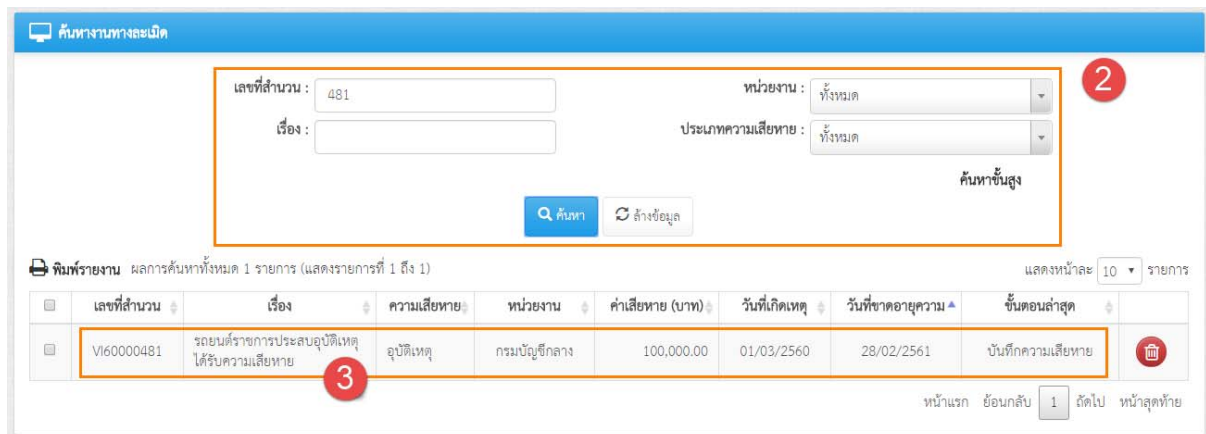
ค้นหางานทางละเมิด

เลขที่สำนวน : 481
เรื่อง :
หน่วยงาน : ทั้งหมด
ประเภทความเสียหาย : ทั้งหมด
ค้นหาขั้นสูง

2

ค้นหา
ล้างข้อมูล

พิมพ์รายงาน ผลการค้นหาทั้งหมด 1 รายการ (แสดงรายการที่ 1 ถึง 1)
แสดงหน้าละ 10 รายการ

| | เลขที่สำนวน | เรื่อง | ความเสียหาย | หน่วยงาน | ค่าเสียหาย (บาท) | วันที่เกิดเหตุ | วันที่ขาดอายุความ | ขั้นตอนล่าสุด | |
|---|---|---|---|---|---|---|---|---|---|
| | VI60000481 | รถยนต์ราชการประสบอุบัติเหตุได้รับความเสียหาย | อุบัติเหตุ | กรมบัญชีกลาง | 100,000.00 | 01/03/2560 | 28/02/2561 | บันทึกความเสียหาย | |

3

หน้าแรก ย้อนกลับ 1 ถัดไป หน้าสุดท้าย